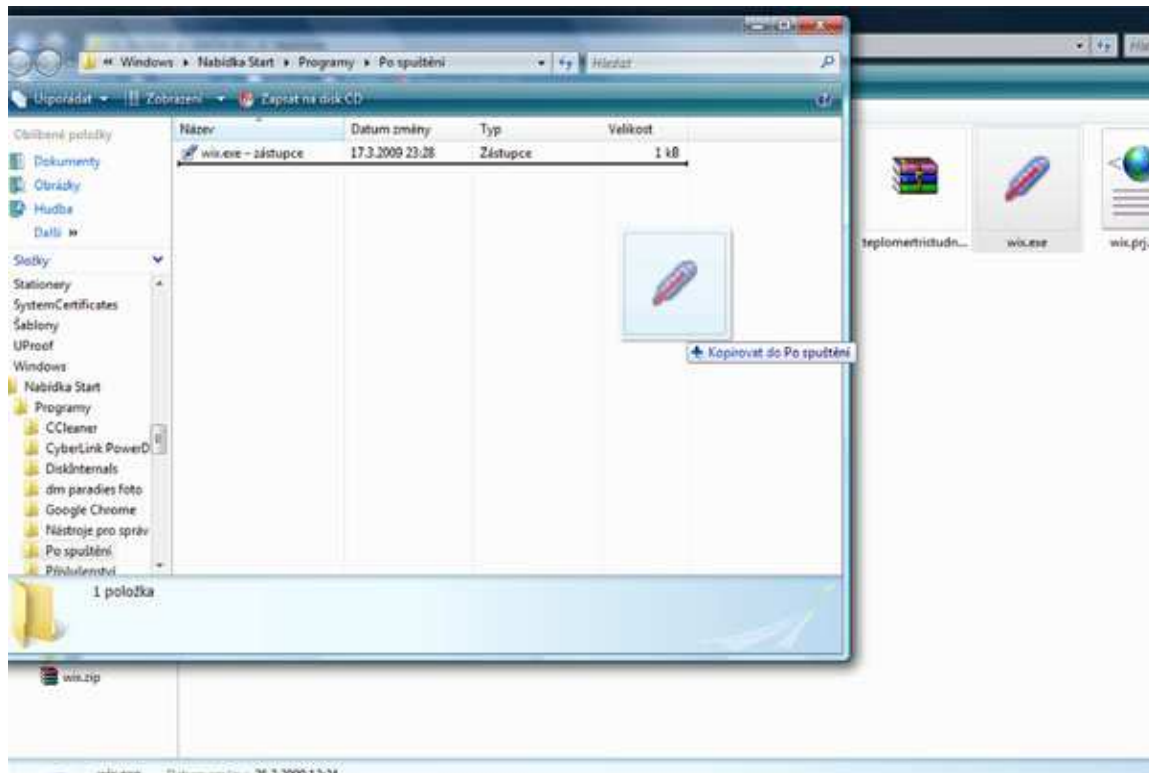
« Windows ▸ Nabídka Start ▸ Programy ▸ Po spuštění
Hledat
Uspořádat ▾ Zobrazení ▾ Zapsat na disk CD
Oblíbené položky
Dokumenty
Obrázky
Hudba
Další »
Složky
Stationery
SystemCertificates
Šablony
UProof
Windows
Nabídka Start
Programy
CCleaner
CyberLink PowerD
DiskInternals
dm paradies foto
Google Chrome
Nástroje pro správ
Po spuštění
Příslušenství

| Název | Datum změny | Typ | Velikost |
|---|---|---|---|
| wix.exe - zástupce | 17.3.2009 23:28 | Zástupce | 1 kB |

+ Kopírovat do Po spuštění
1 položka
teplomertrictudn...
wix.exe
wix.prj
wix.zip
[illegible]